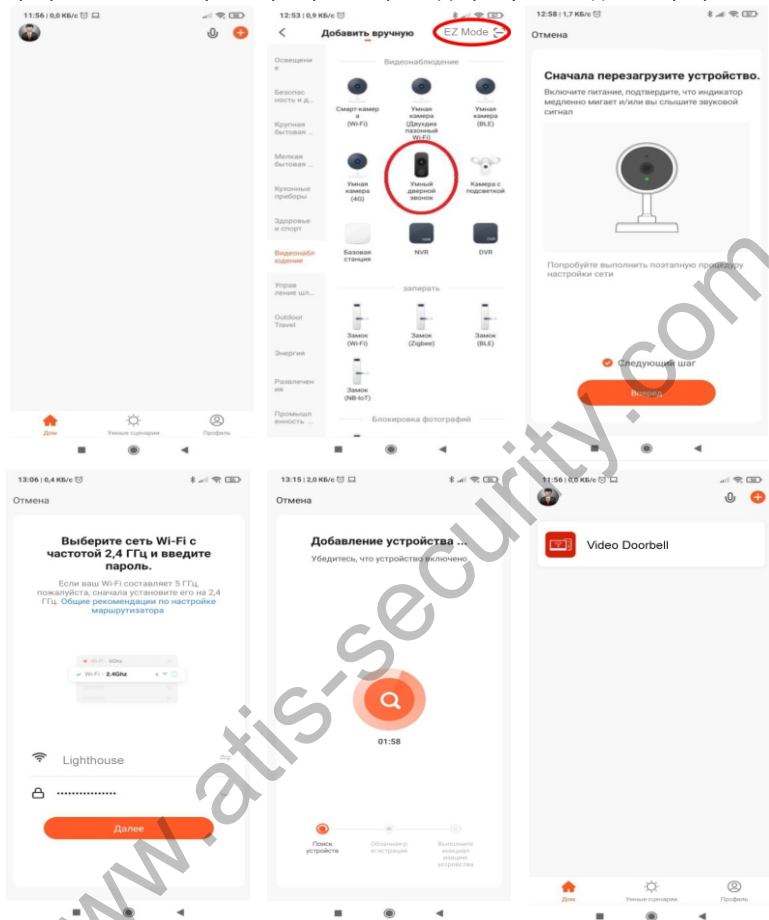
11:56 | 0,0 КБ/с

Дом
Умные сценарии
Профиль

12:53 | 0,9 КБ/с

Добавить вручную
EZ Mode

Освещение
Безопасность и д...
Крупная бытовая ...
Мелкая бытовая ...
Кухонные приборы
Здоровье и спорт
Видеонаблюдение
Управление шл...
Outdoor Travel
Энергия
Развлечения
Промышленность ...

Видеонаблюдение

Смарт-камера (Wi-Fi)
Умная камера (Двухдиапазонный Wi-Fi)
Умная камера (BLE)
Умная камера (4G)
Умный дверной звонок
Камера с подсветкой
Базовая станция
NVR
DVR

запирать

Замок (Wi-Fi)
Замок (Zigbee)
Замок (BLE)
Замок (NB-IoT)

Блокировка фотографий

12:58 | 1,7 КБ/с

Отмена

Сначала перезагрузите устройство.
Включите питание, подтвердите, что индикатор медленно мигает и/или вы слышите звуковой сигнал

Попробуйте выполнить поэтапную процедуру настройки сети

Следующий шаг

Вперед

13:06 | 0,4 КБ/с

Отмена

Выберите сеть Wi-Fi с частотой 2,4 ГГц и введите пароль.
Если ваш Wi-Fi составляет 5 ГГц, пожалуйста, сначала установите его на 2,4 ГГц. Общие рекомендации по настройке маршрутизатора

Wi-Fi - 5Ghz
Wi-Fi - 2.4Ghz

Lighthouse
................

Далее

13:15 | 2,0 КБ/с

Отмена

Добавление устройства ...
Убедитесь, что устройство включено

01:58

Поиск устройств
Облачная регистрация
Выполните инициализацию устройства

11:56 | 0,0 КБ/с

Video Doorbell

Дом
Умные сценарии
Профиль

www.atis-security.com